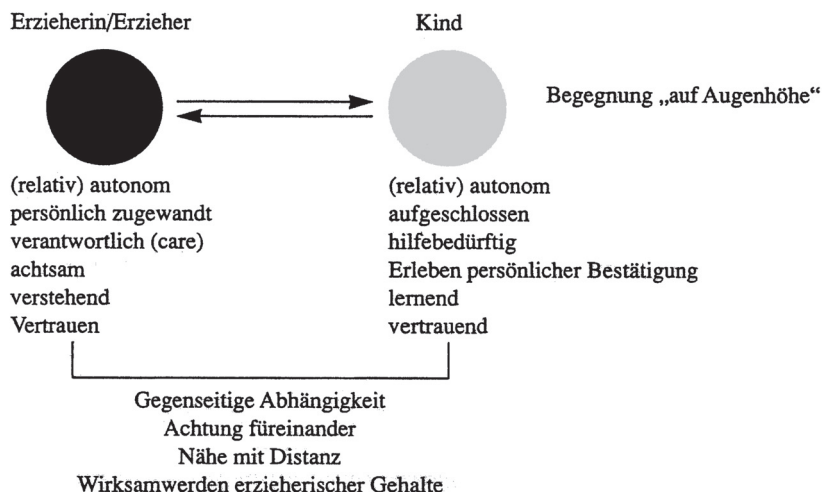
Erzieherin/Erzieher

Kind

Begegnung „auf Augenhöhe"

(relativ) autonom
persönlich zugewandt
verantwortlich (care)
achtsam
verstehend
Vertrauen

(relativ) autonom
aufgeschlossen
hilfebedürftig
Erleben persönlicher Bestätigung
lernend
vertrauend

Gegenseitige Abhängigkeit
Achtung füreinander
Nähe mit Distanz
Wirksamwerden erzieherischer Gehalte